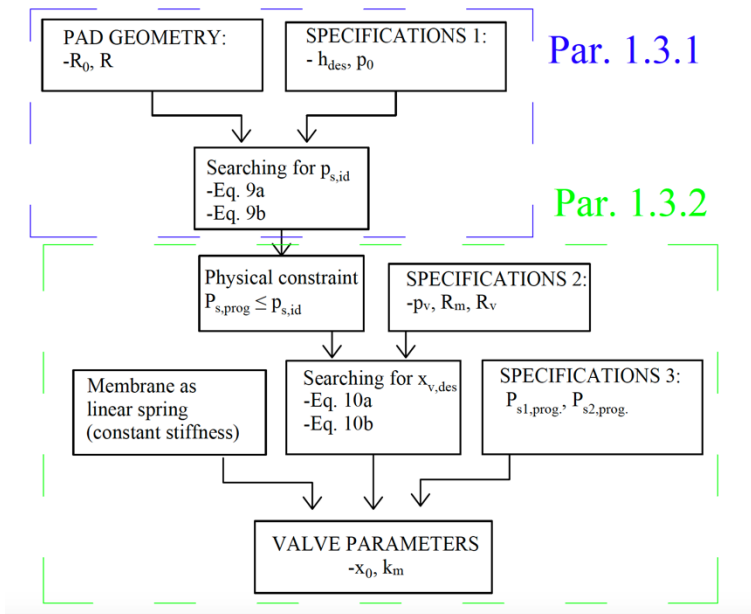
PAD GEOMETRY:
-$R_0$, R

SPECIFICATIONS 1:
- $h_{des}$, $p_0$

Par. 1.3.1

Searching for $p_{s,id}$
-Eq. 9a
-Eq. 9b

Par. 1.3.2

Physical constraint
$P_{s,prog} \leq p_{s,id}$

SPECIFICATIONS 2:
-$p_v$, $R_m$, $R_v$

Membrane as linear spring (constant stiffness)

Searching for $x_{v,des}$
-Eq. 10a
-Eq. 10b

SPECIFICATIONS 3:
$P_{s1,prog.}$, $P_{s2,prog.}$

VALVE PARAMETERS
-$x_0$, $k_m$